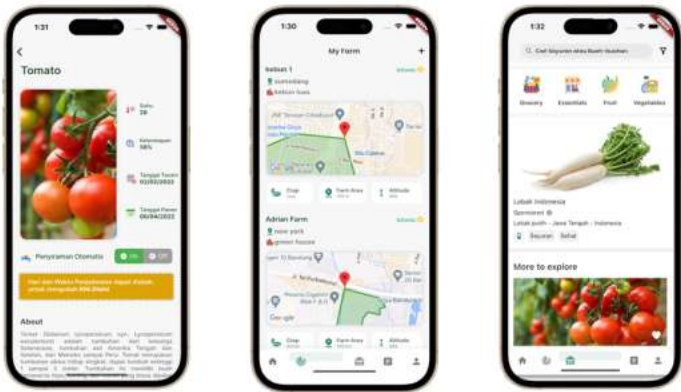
1:31

Tomato

Suhu
28

Kelembapan
56%

Tanggal Tanam
02/02/2023

Tanggal Panen
06/04/2023

Penyiraman Otomatis

ON

Off

Hari dan Waktu Penyiraman dapat diubah untuk mengubah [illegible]

About

Tomat (Solanum lycopersicum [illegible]) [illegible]

1:30

My Farm

kebun 1

Sehat

sumedang

kebun luas

Crop

Farm Area

Altitude

Adrian Farm

Sehat

new york

green house

Google

Crop

Farm Area

Altitude

1:32

Cari Sayuran atau Buah-buahan

Grocery

Essentials

Fruit

Vegetables

Lobak Indonesia

Sponsored

Lobak putih - Jawa Tengah - Indonesia

Sayuran

Sehat

More to explore